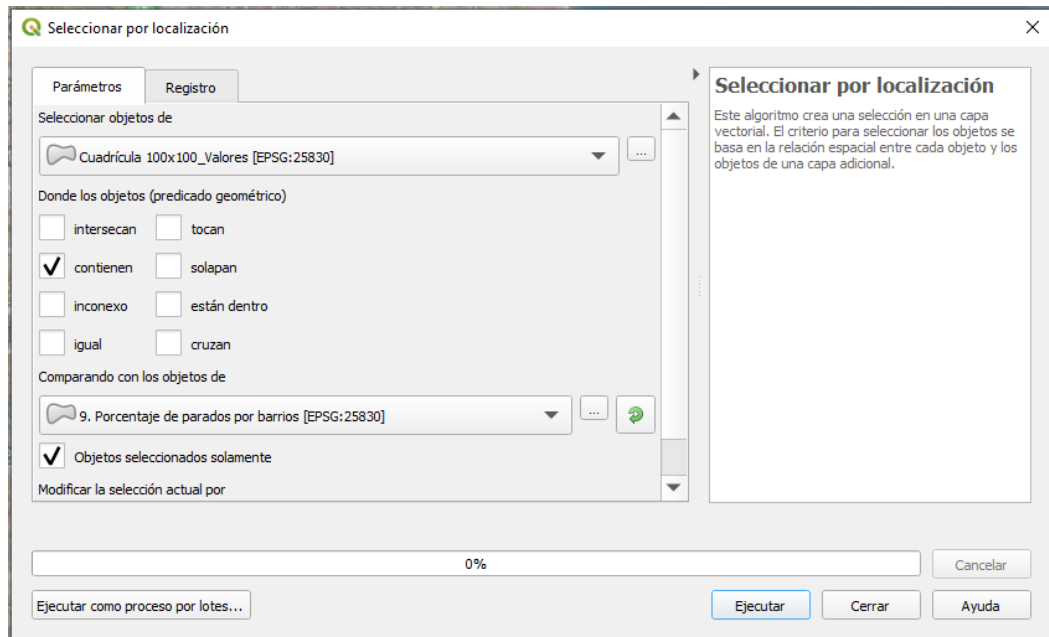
Seleccionar por localización

Parámetros | Registro

Seleccionar objetos de

Cuadrícula 100x100_Valores [EPSG:25830]

...

Donde los objetos (predicado geométrico)

intersecan
tocan
✓ contienen
solapan
inconexo
están dentro
igual
cruzan

Comparando con los objetos de

9. Porcentaje de parados por barrios [EPSG:25830]

...

✓ Objetos seleccionados solamente

Modificar la selección actual por

Seleccionar por localización

Este algoritmo crea una selección en una capa vectorial. El criterio para seleccionar los objetos se basa en la relación espacial entre cada objeto y los objetos de una capa adicional.

0%

Cancelar

Ejecutar como proceso por lotes...

Ejecutar
Cerrar
Ayuda